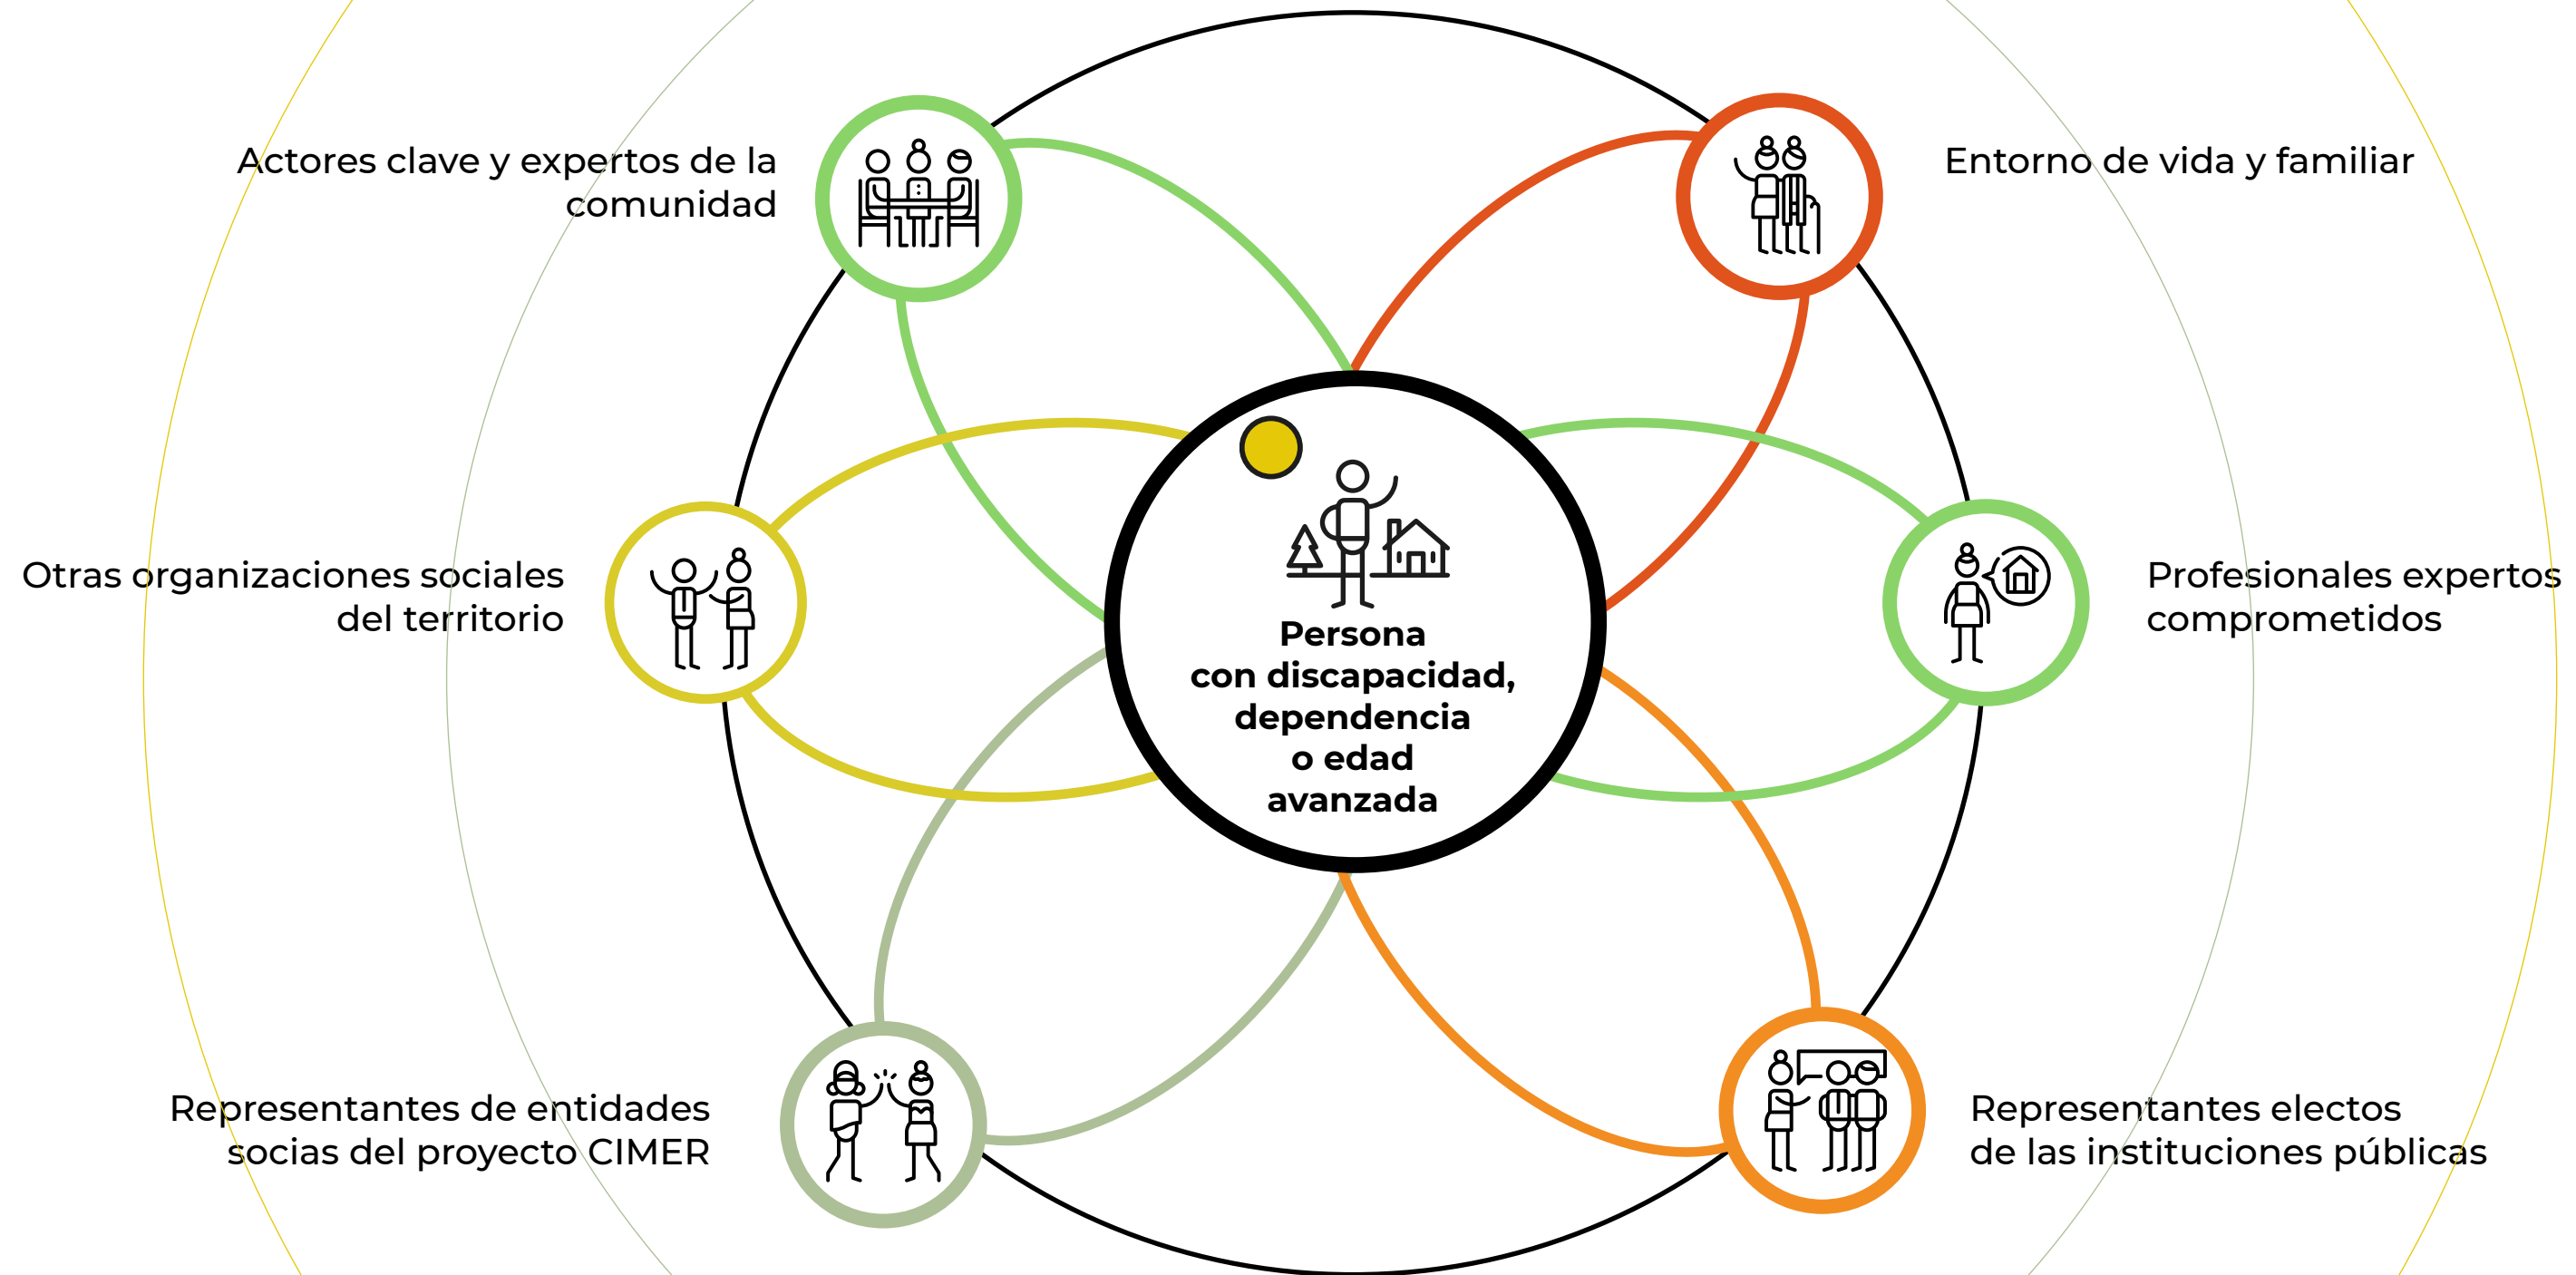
Actores clave y expertos de la comunidad

Entorno de vida y familiar

Otras organizaciones sociales del territorio

Persona con discapacidad, dependencia o edad avanzada

Profesionales expertos comprometidos

Representantes de entidades socias del proyecto CIMER

Representantes electos de las instituciones públicas